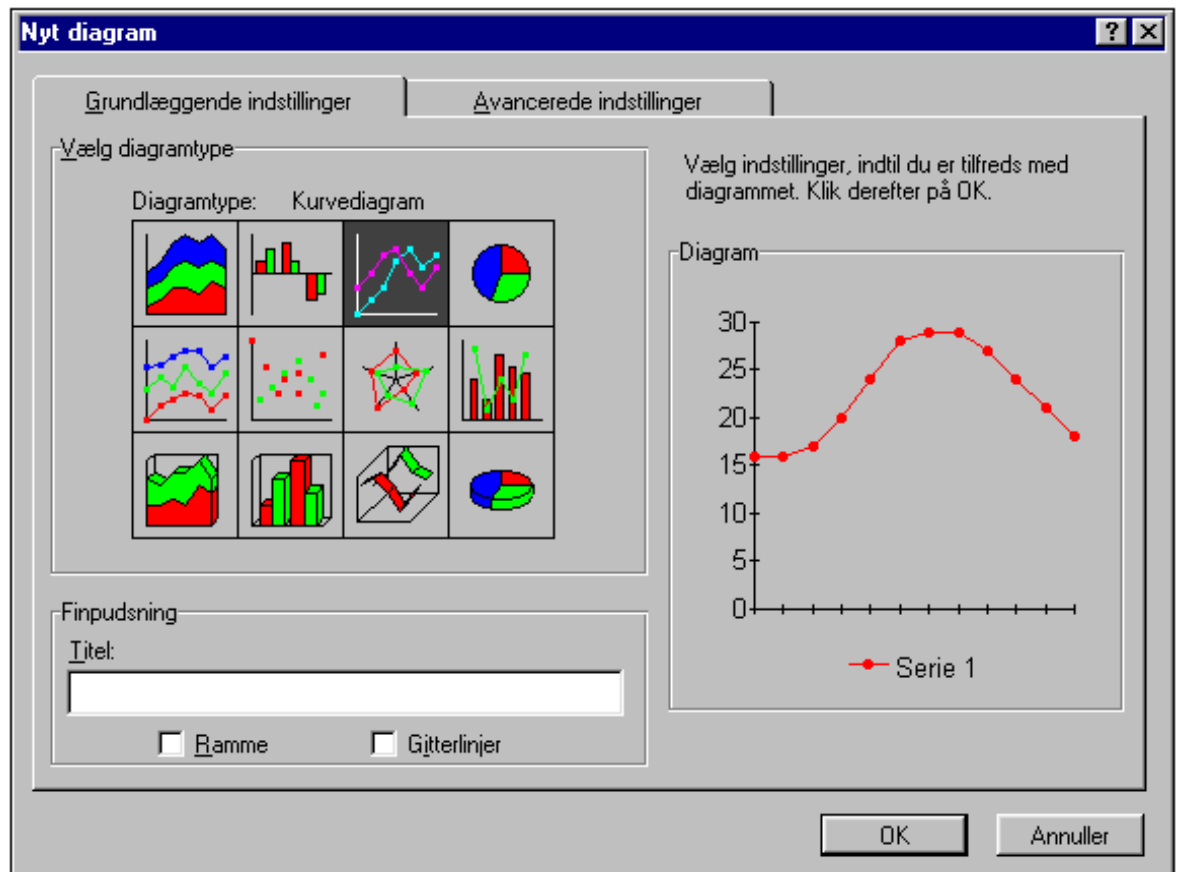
Nyt diagram

?

Grundlæggende indstillinger

Avancerede indstillinger

Vælg diagramtype

Diagramtype: Kurvediagram

Vælg indstillinger, indtil du er tilfreds med diagrammet. Klik derefter på OK.

Diagram

30
25
20
15
10
5
0

Serie 1

Finpudsning

Titel:

Ramme

Gitterlinjer

OK

Annuller